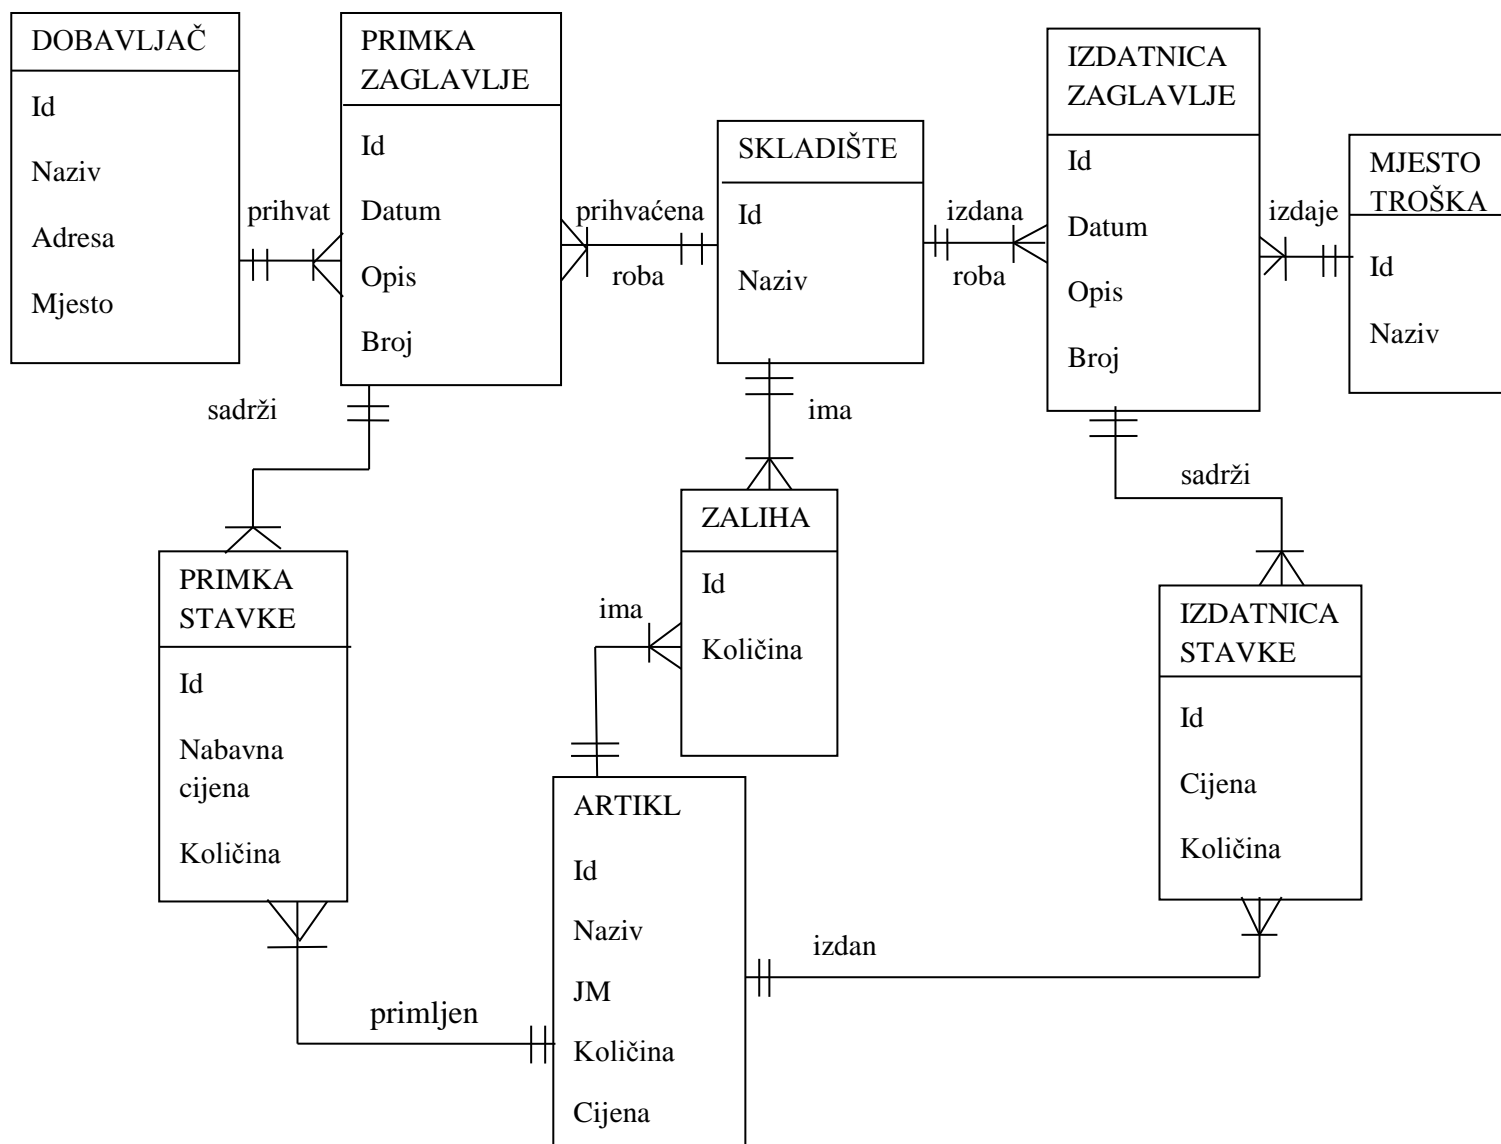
DOBAVLJAČ

Id

Naziv

Adresa

Mjesto

prihvat

PRIMKA ZAGLAVLJE

Id

Datum

Opis

Broj

prihvaćena

roba

SKLADIŠTE

Id

Naziv

izdana

roba

IZDATNICA ZAGLAVLJE

Id

Datum

Opis

Broj

izdaje

MJESTO TROŠKA

Id

Naziv

sadrži

ima

sadrži

ZALIHA

Id

Količina

PRIMKA STAVKE

Id

Nabavna cijena

Količina

ima

IZDATNICA STAVKE

Id

Cijena

Količina

ARTIKL

Id

Naziv

JM

Količina

Cijena

izdan

primljen